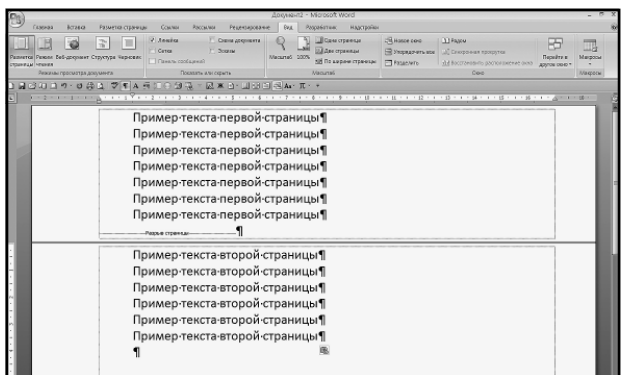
Документ2 - Microsoft Word

Главная Вставка Разметка страницы Ссылки Рассылки Рецензирование Вид Разработчик Надстройки

Разметка страницы Режим чтения Веб-документ Структура Черновик
Режимы просмотра документа

Линейка Сетка Панель сообщений Схема документа Эскизы
Показать или скрыть

Масштаб 100% Одна страница Две страницы По ширине страницы
Масштаб

Новое окно Упорядочить все Разделить Рядом Синхронная прокрутка Восстановить расположение окна Перейти в другое окно
Окно

Макросы
Макросы

Пример·текста·первой·страницы¶
Пример·текста·первой·страницы¶
Пример·текста·первой·страницы¶
Пример·текста·первой·страницы¶
Пример·текста·первой·страницы¶
Пример·текста·первой·страницы¶
Пример·текста·первой·страницы¶
Разрыв страницы ¶

Пример·текста·второй·страницы¶
Пример·текста·второй·страницы¶
Пример·текста·второй·страницы¶
Пример·текста·второй·страницы¶
Пример·текста·второй·страницы¶
Пример·текста·второй·страницы¶
¶